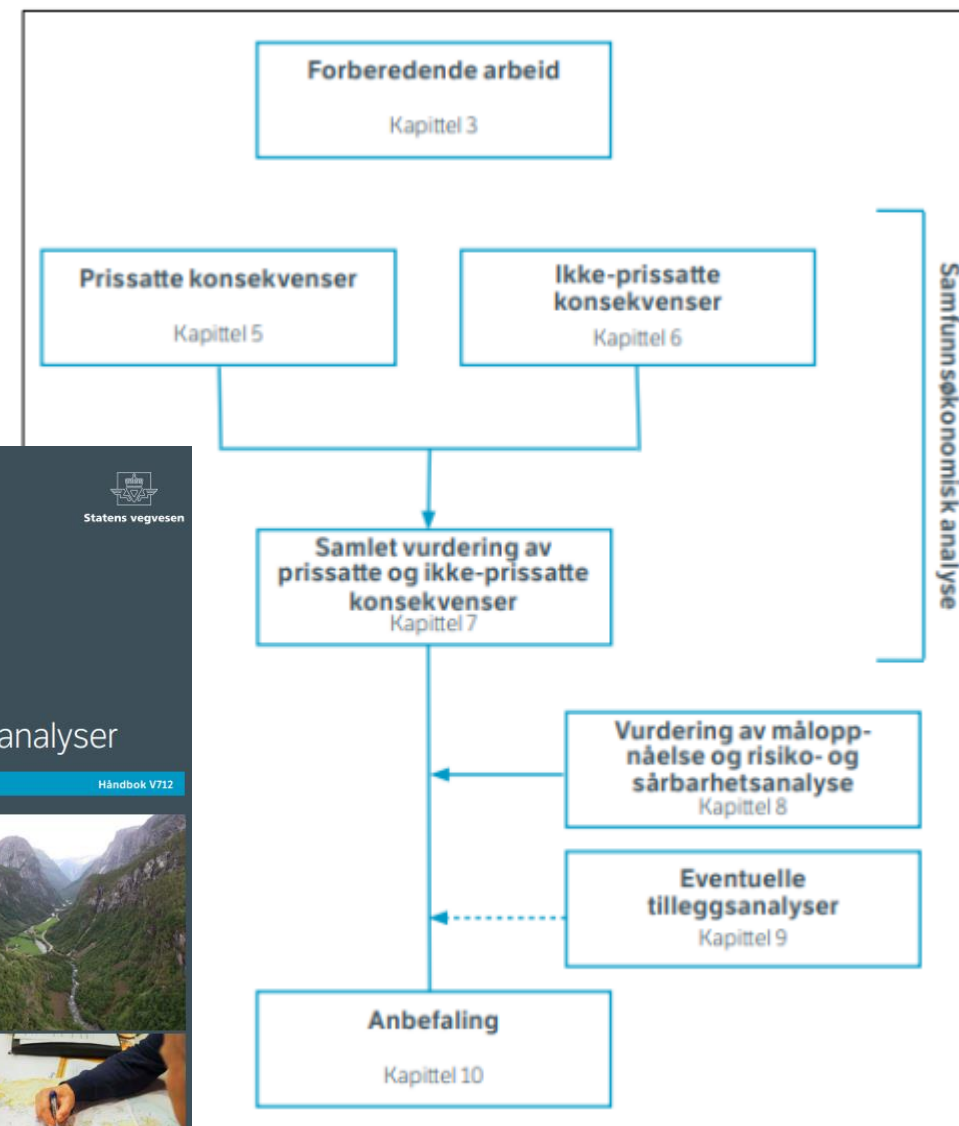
Forberedende arbeid
Kapittel 3

Prissatte konsekvenser
Kapittel 5

Ikke-prissatte konsekvenser
Kapittel 6

Samfunnsøkonomisk analyse

Statens vegvesen

analyser

Håndbok V712

Samlet vurdering av prissatte og ikke-prissatte konsekvenser
Kapittel 7

Vurdering av måloppnåelse og risiko- og sårbarhetsanalyse
Kapittel 8

Eventuelle tilleggsanalyser
Kapittel 9

Anbefaling
Kapittel 10